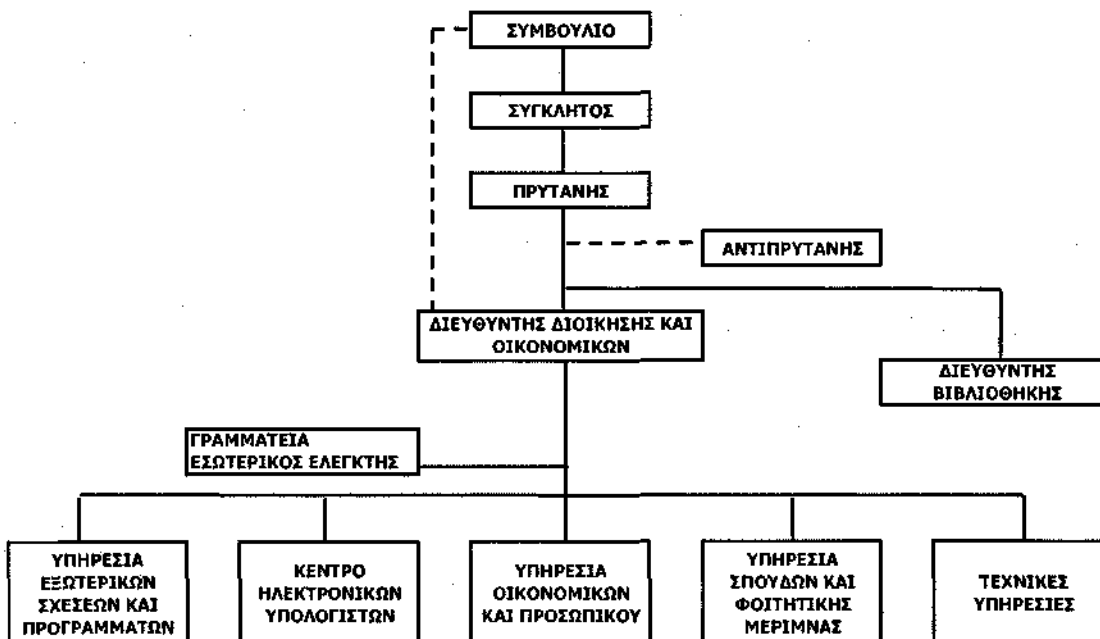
ΣΥΜΒΟΥΛΙΟ

ΣΥΓΚΛΗΤΟΣ

ΠΡΥΤΑΝΗΣ

ΑΝΤΙΠΡΥΤΑΝΗΣ

ΔΙΕΥΘΥΝΤΗΣ ΔΙΟΙΚΗΣΗΣ ΚΑΙ ΟΙΚΟΝΟΜΙΚΩΝ

ΔΙΕΥΘΥΝΤΗΣ ΒΙΒΛΙΟΘΗΚΗΣ

ΓΡΑΜΜΑΤΕΙΑ ΕΣΩΤΕΡΙΚΟΣ ΕΛΕΓΚΤΗΣ

ΥΠΗΡΕΣΙΑ ΕΞΩΤΕΡΙΚΩΝ ΣΧΕΣΕΩΝ ΚΑΙ ΠΡΟΓΡΑΜΜΑΤΩΝ

ΚΕΝΤΡΟ ΗΛΕΚΤΡΟΝΙΚΩΝ ΥΠΟΛΟΓΙΣΤΩΝ

ΥΠΗΡΕΣΙΑ ΟΙΚΟΝΟΜΙΚΩΝ ΚΑΙ ΠΡΟΣΩΠΙΚΟΥ

ΥΠΗΡΕΣΙΑ ΣΠΟΥΔΩΝ ΚΑΙ ΦΟΙΤΗΤΙΚΗΣ ΜΕΡΙΜΝΑΣ

ΤΕΧΝΙΚΕΣ ΥΠΗΡΕΣΙΕΣ